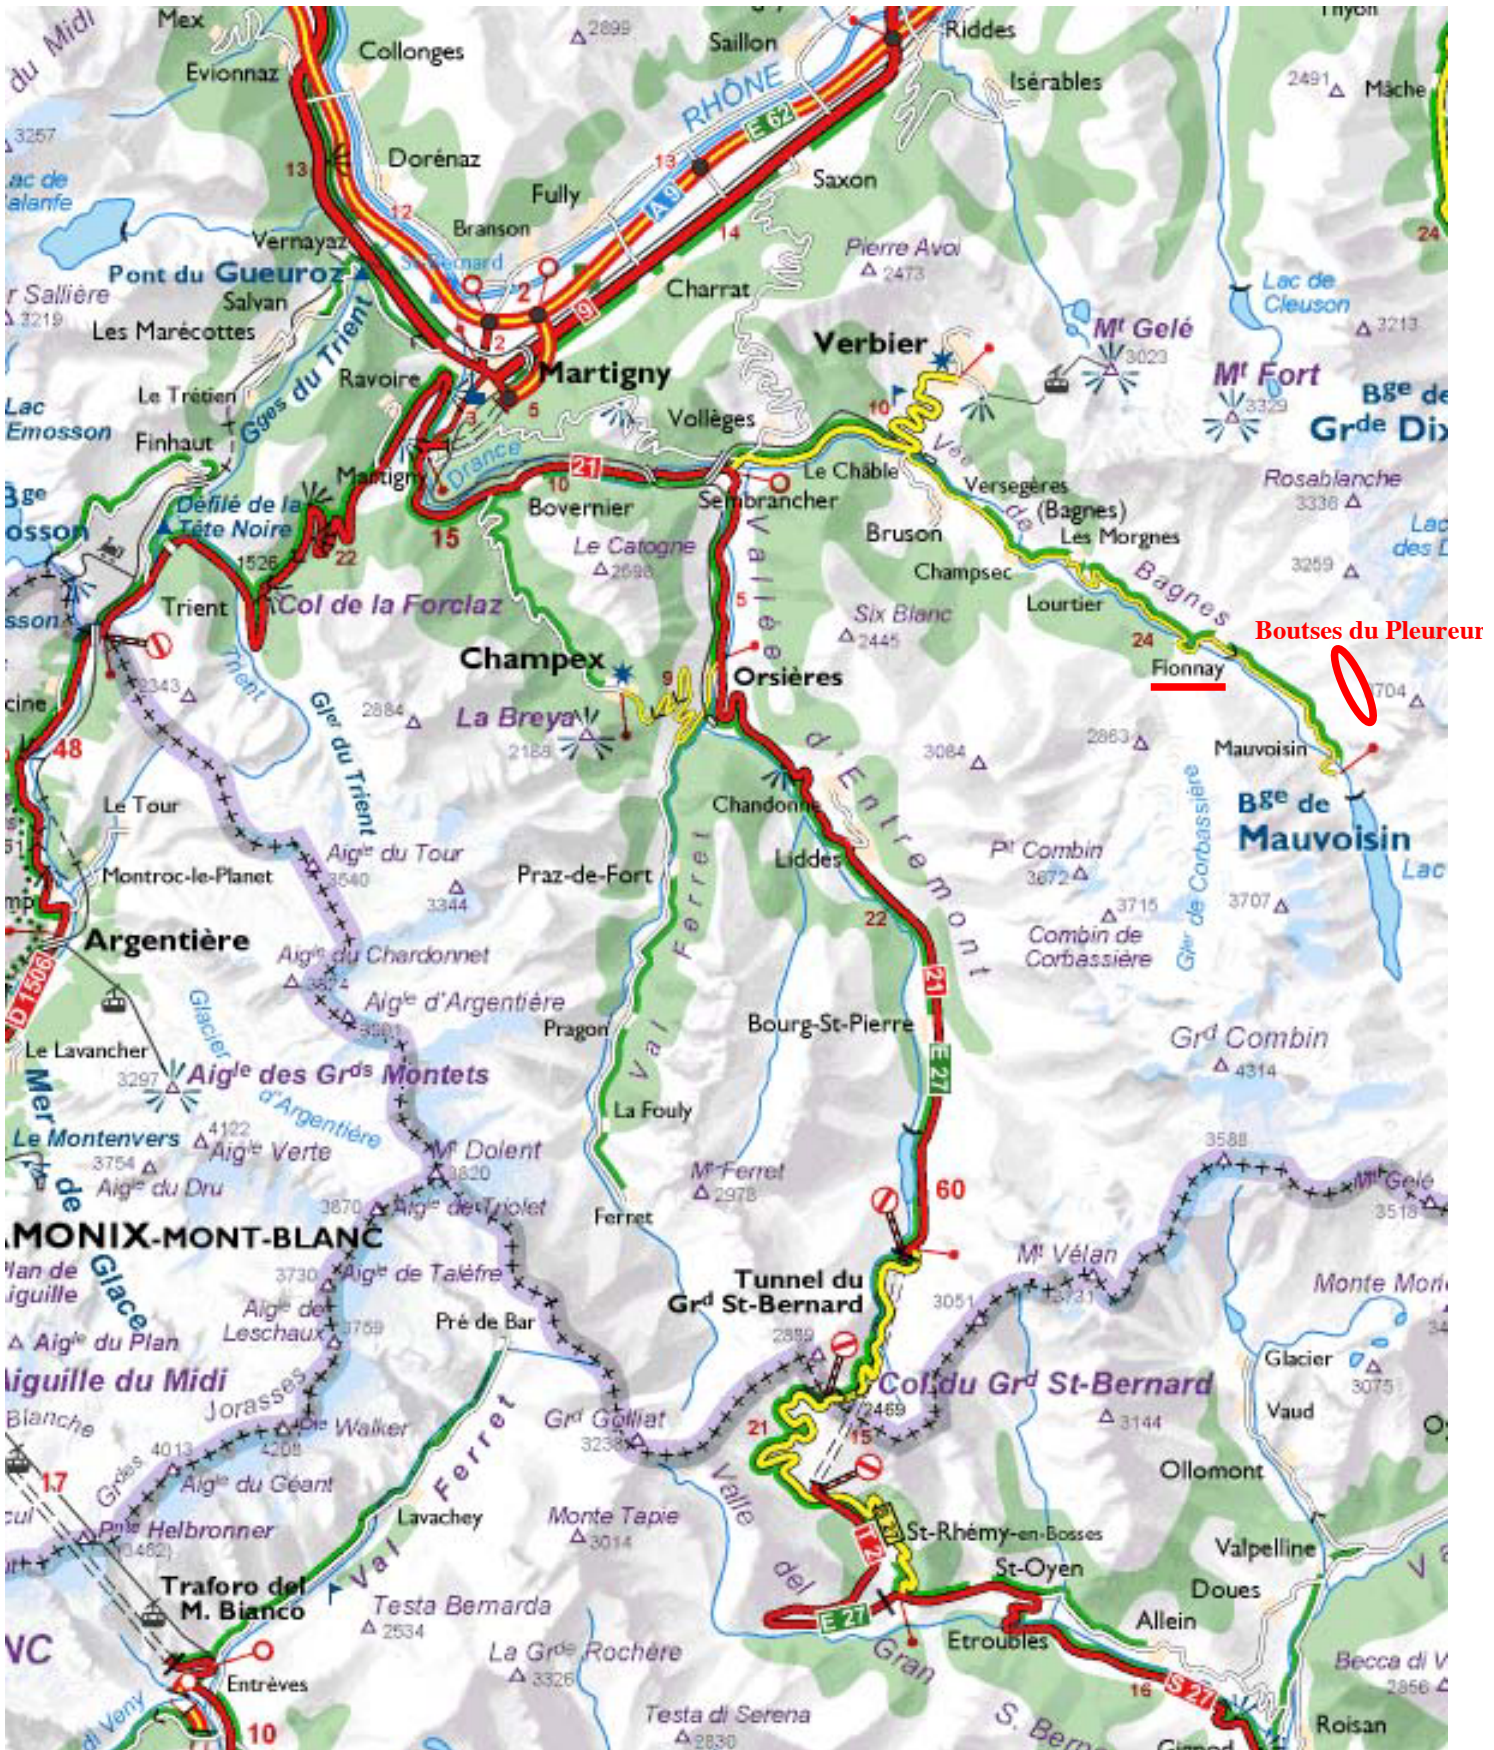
du Midi
Mex
Evionnaz
Collonges
2899
Saillon
Riddes
Isérables
Mâche
2491
RHÔNE
E 62
A 9
Dorénaz
Fully
Saxon
3257
Lac de Salanfe
13
12
13
14
Branson
Vernayaz
Pont du Gueuroz
Salvan
Les Marécottes
Sallière
3219
2
2
9
Charrat
Pierre Avoi
2473
Lac de Cleuson
3213
Mt Gelé
3023
Mt Fort
3329
Bge de Grde Dix
Verbier
Martigny
Ravoire
Gges du Trient
Le Trétien
Lac Emosson
Finhaut
3
5
Vollèges
10
Le Châble
Sembrancher
21
Drance
Martigny
Bovernier
10
Versegères
(Bagnes)
Les Morgnes
Bruson
Champsec
Rosablanche
3336
Lac des D
3259
Bge Emosson
Défilé de la Tête Noire
1526
22
15
Le Catogne
2598
Trient
Col de la Forclaz
Vallée
5
Six Blanc
2445
Lourtier
Bagnes
Val de Bagnes
24
Fionnay
Boutses du Pleureur
3704
Champex
9
Orsières
La Breya
2188
2343
2884
Trient
Glier du Trient
d'Entremont
3084
2863
Mauvoisin
48
Le Tour
Chandonne
Liddes
Pt Combin
3672
Bge de Mauvoisin
Lac
Montroc-le-Planet
Aigle du Tour
3540
Praz-de-Fort
3344
3715
Glier de Corbassière
3707
Combin de Corbassière
Argentière
Aigle du Chardonnet
3824
Aigle d'Argentière
3901
Val Ferret
22
21
E 27
D 1506
Pragon
Bourg-St-Pierre
Grd Combin
4314
Le Lavancher
3297
Aigle des Grds Montets
Glacier d'Argentière
Mer de Glace
La Fouly
Le Montenvers
4122
Aigle Verte
3754
Aigle du Dru
Mt Dolent
3820
Mt Ferret
2978
60
3588
Mt Gelé
3518
3870
Aigle de Triolet
Ferret
CHAMONIX-MONT-BLANC
Plan de l'Aiguille
Aigle du Plan
3730
Aigle de Talèfre
Aigle de Leschaux
3759
Pré de Bar
Tunnel du Grd St-Bernard
Mt Vélan
3731
3051
Monte Mori
2889
Col du Grd St-Bernard
2469
Glacier
3075
Vaud
Aiguille du Midi
Blanche
Jorasses
Aigle Walker
4208
4013
Grdes
Grd Golliat
3238
21
15
3144
Ollomont
17
Aigle du Géant
Pte Helbronner
(3462)
Lavachey
Val Ferret
Monte Tapie
3014
Valle del Gran S. Bern
T2
T2
St-Rhémy-en-Bosses
St-Oyen
Valpelline
Doues
Allein
Traforo del M. Bianco
Testa Bernarda
2534
E 27
Etroubles
La Grde Rochère
3326
16
S 27
Becca di V
2856
Entrèves
Val Veny
10
Testa di Serena
2830
Roisan